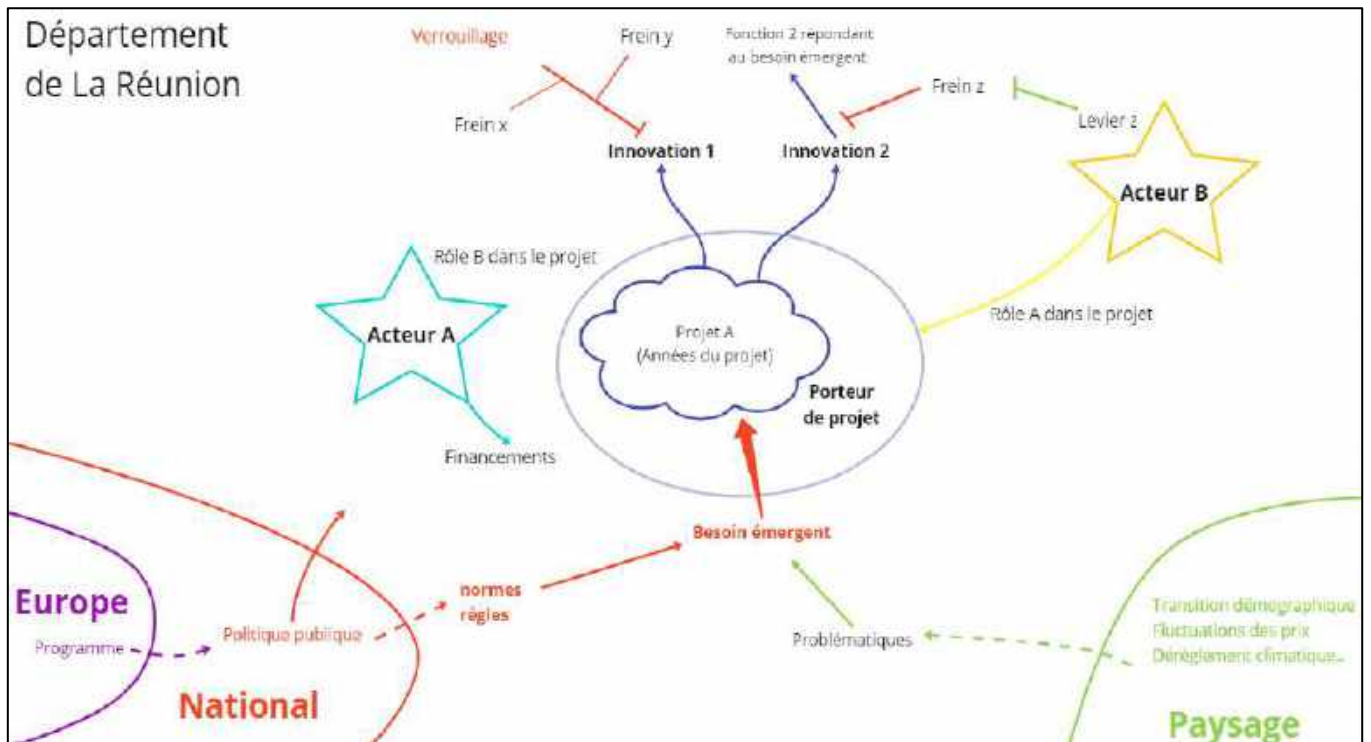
Département de La Réunion

Verrouillage

Frein y

Fonction 2 répondant au besoin émergent

Frein z

Frein x

Innovation 1

Innovation 2

Levier z

Acteur B

Rôle B dans le projet

Acteur A

Projet A (Années du projet)

Porteur de projet

Rôle A dans le projet

Financements

Besoin émergent

Europe

normes règles

Programme

Politique publique

Problématiques

Transition démographique
Fluctuations des prix
Dérèglement climatique...

National

Paysage